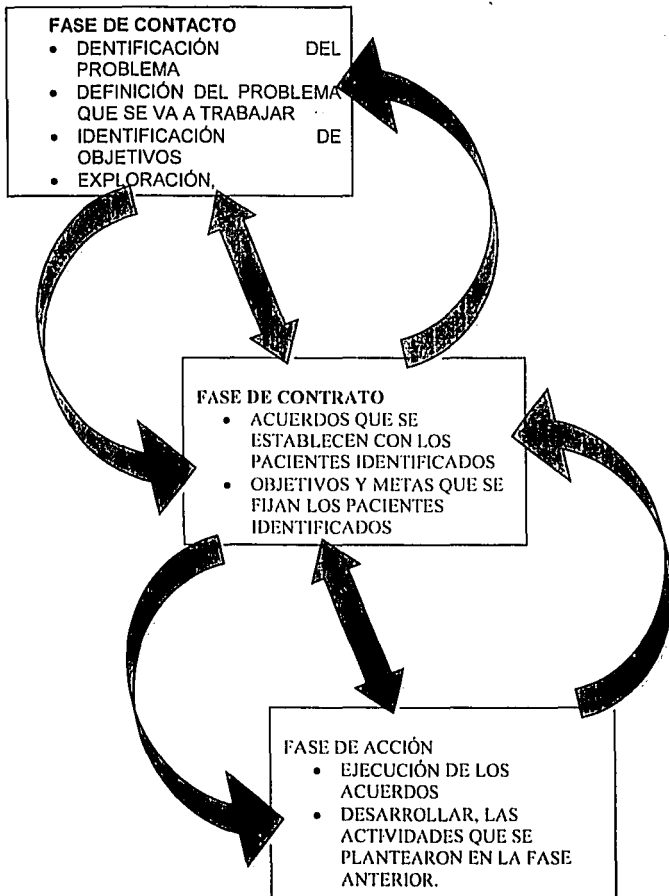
FASE DE CONTACTO
- DENTIFICACIÓN DEL PROBLEMA
- DEFINICIÓN DEL PROBLEMA QUE SE VA A TRABAJAR
- IDENTIFICACIÓN DE OBJETIVOS
- EXPLORACIÓN,

FASE DE CONTRATO
- ACUERDOS QUE SE ESTABLECEN CON LOS PACIENTES IDENTIFICADOS
- OBJETIVOS Y METAS QUE SE FIJAN LOS PACIENTES IDENTIFICADOS

FASE DE ACCIÓN
- EJECUCIÓN DE LOS ACUERDOS
- DESARROLLAR, LAS ACTIVIDADES QUE SE PLANTEARON EN LA FASE ANTERIOR.